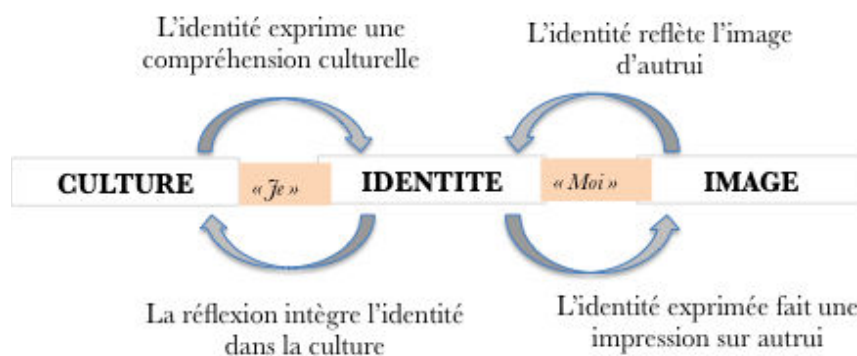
L'identité exprime une compréhension culturelle

L'identité reflète l'image d'autrui

CULTURE

« Je »

IDENTITE

« Moi »

IMAGE

La réflexion intègre l'identité dans la culture

L'identité exprimée fait une impression sur autrui